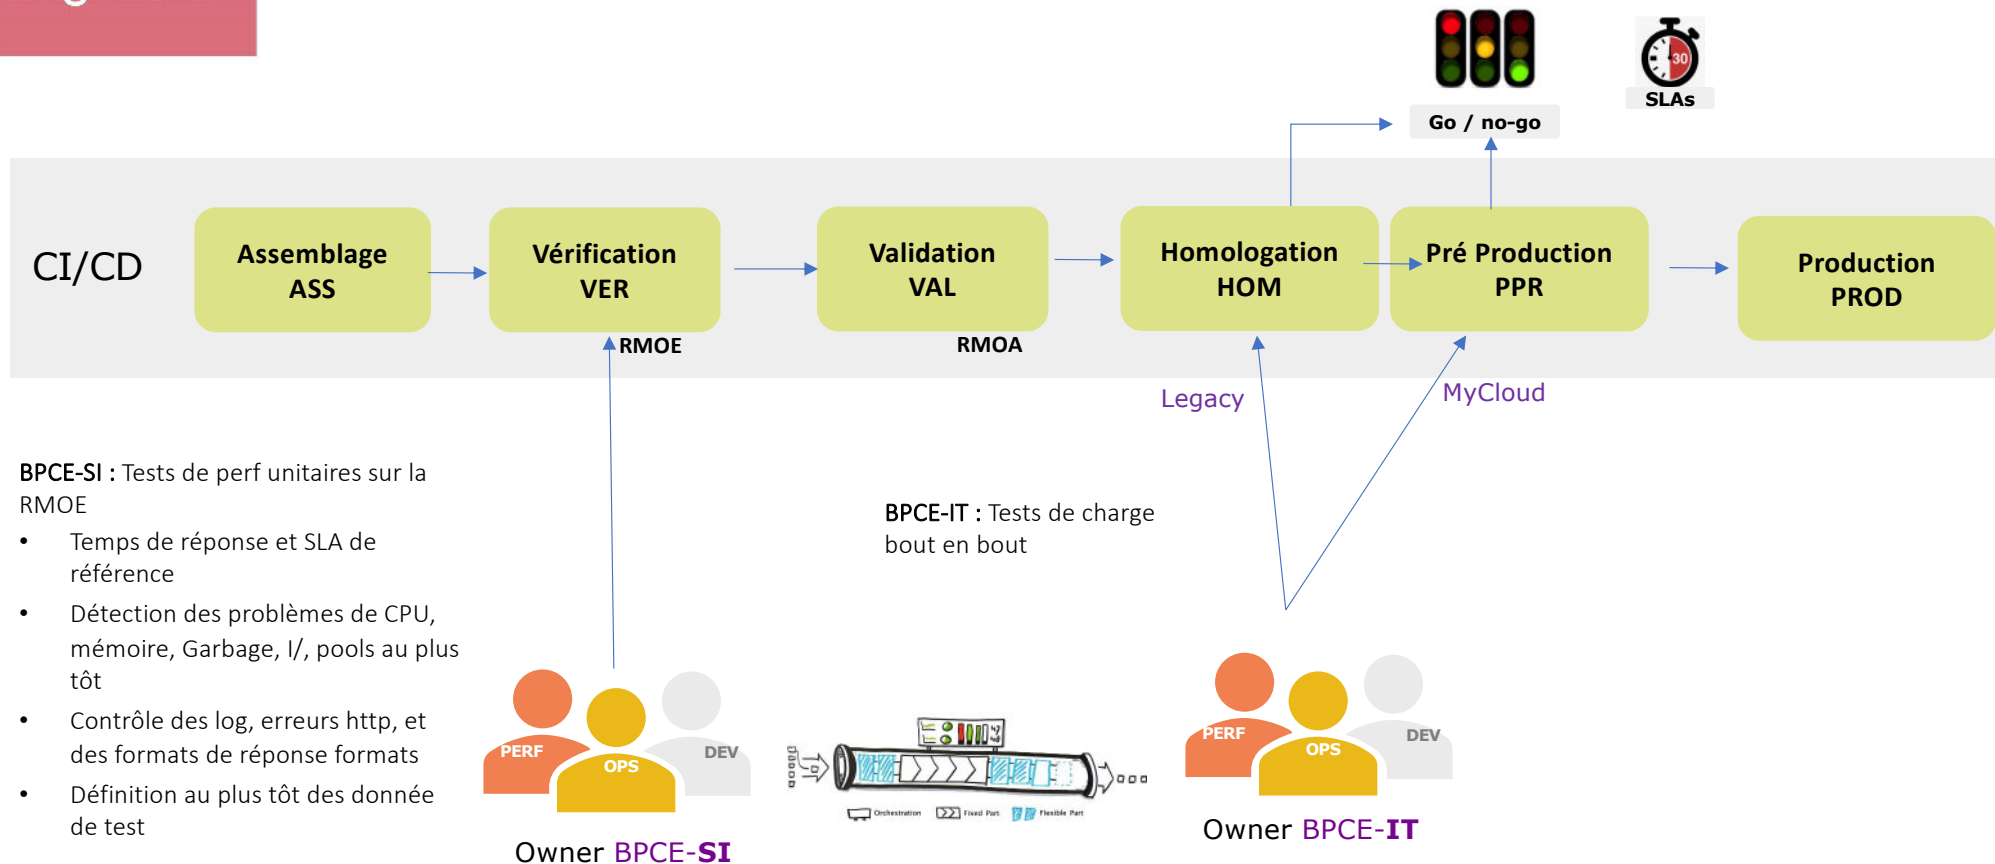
Go / no-go

SLAs

30

CI/CD

Assemblage
ASS

Vérification
VER

Validation
VAL

Homologation
HOM

Pré Production
PPR

Production
PROD

RMOE

RMOA

Legacy

MyCloud

BPCE-SI : Tests de perf unitaires sur la RMOE

- Temps de réponse et SLA de référence
- Détection des problèmes de CPU, mémoire, Garbage, I/, pools au plus tôt
- Contrôle des log, erreurs http, et des formats de réponse formats
- Définition au plus tôt des donnée de test

BPCE-IT : Tests de charge bout en bout

PERF

OPS

DEV

Orchestration

Fixed Part

Flexible Part

PERF

OPS

DEV

Owner BPCE-SI

Owner BPCE-IT